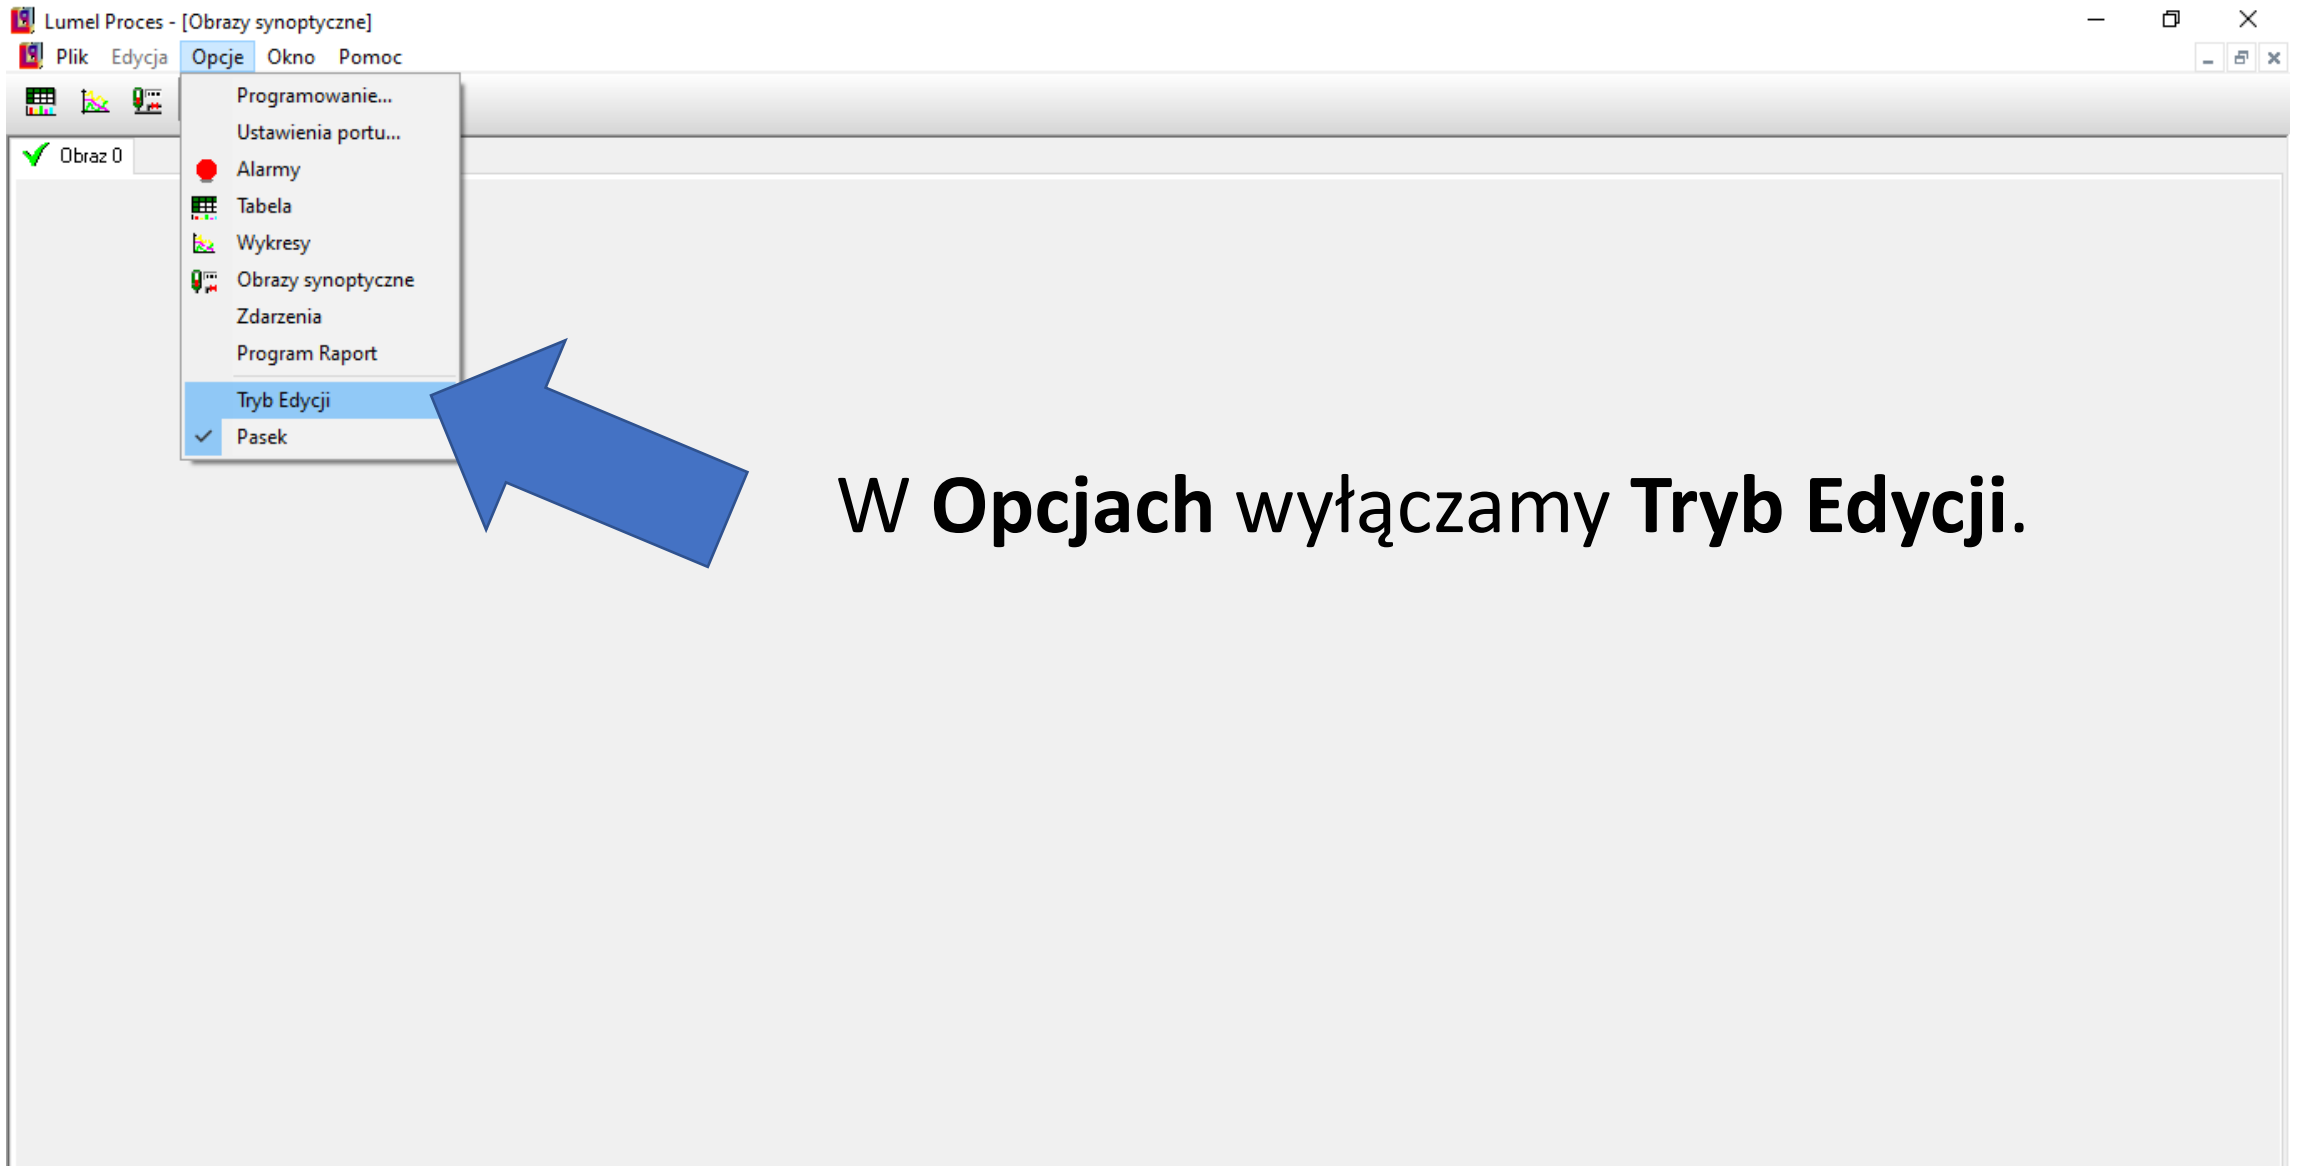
Lumel Proces - [Obrazy synoptyczne]

Plik Edycja Opcje Okno Pomoc

Obraz 0

Programowanie...
Ustawienia portu...
Alarmy
Tabela
Wykresy
Obrazy synoptyczne
Zdarzenia
Program Raport
Tryb Edycji
Pasek

W **Opcjach** wyłączamy **Tryb Edycji**.